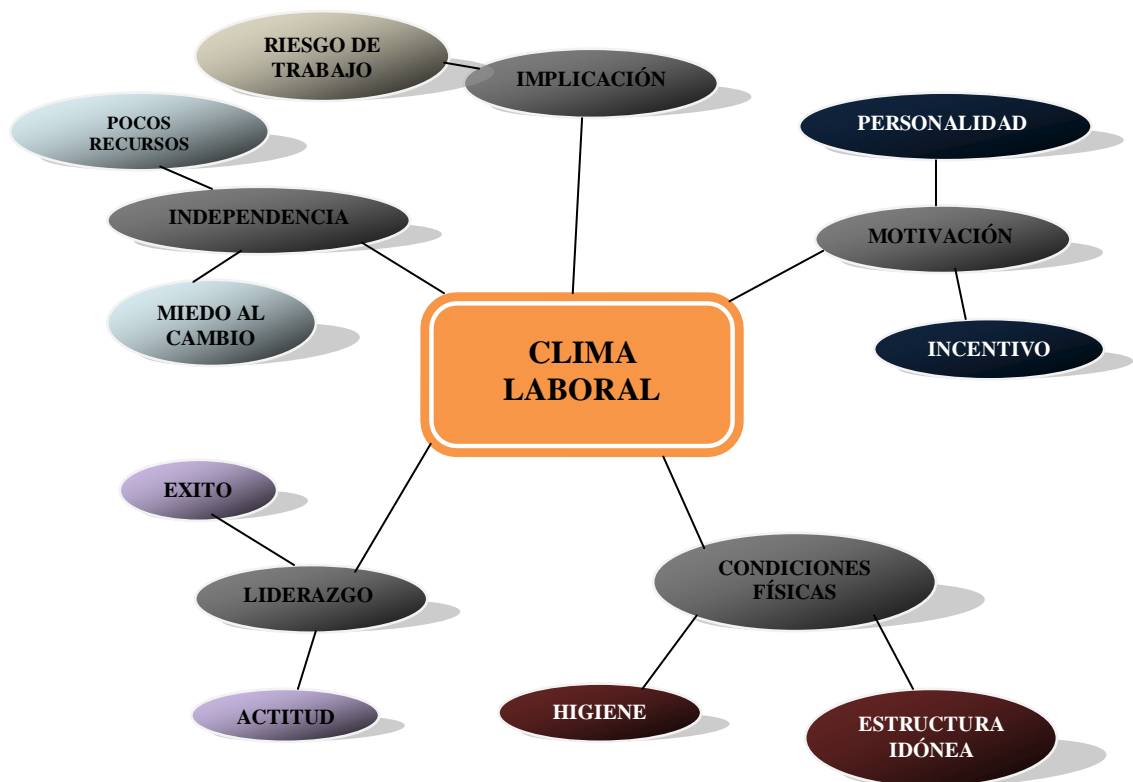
RIESGO DE TRABAJO

IMPLICACIÓN

POCOS RECURSOS

PERSONALIDAD

INDEPENDENCIA

MOTIVACIÓN

MIEDO AL CAMBIO

CLIMA LABORAL

INCENTIVO

EXITO

CONDICIONES FÍSICAS

LIDERAZGO

ACTITUD

HIGIENE

ESTRUCTURA IDÓNEA